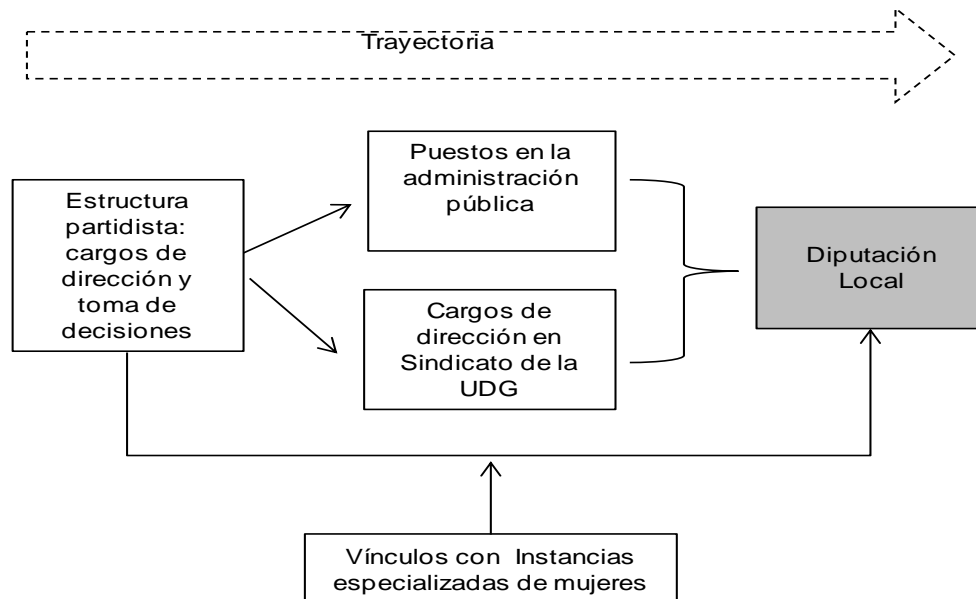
Trayectoria

Estructura partidista: cargos de dirección y toma de decisiones

Puestos en la administración pública

Cargos de dirección en Sindicato de la UDG

Diputación Local

Vínculos con Instancias especializadas de mujeres